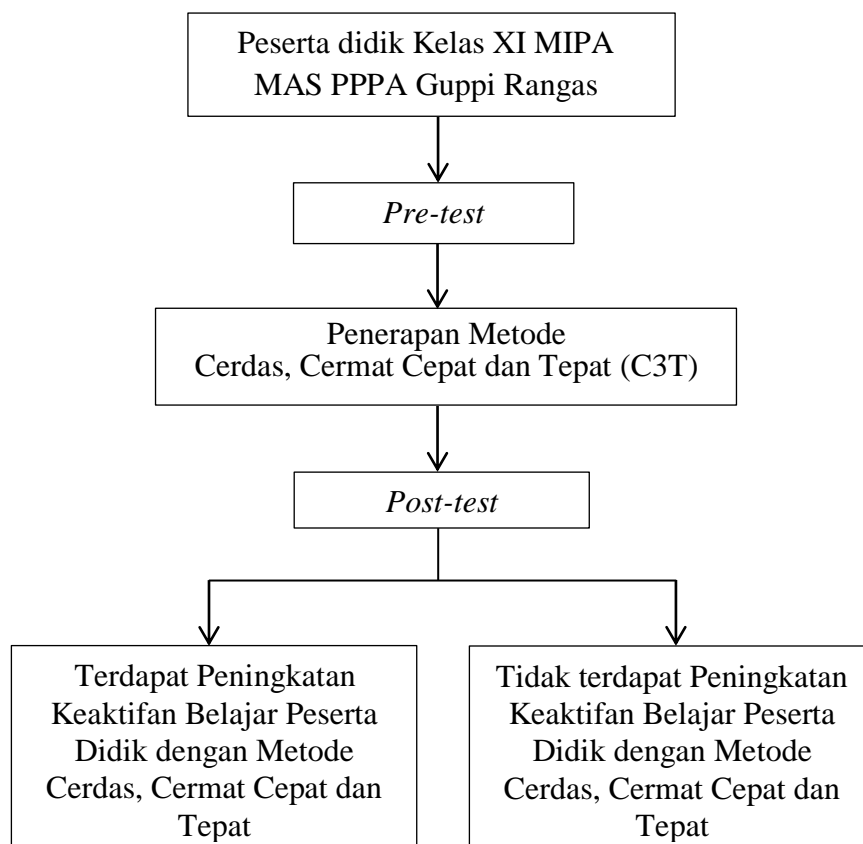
Peserta didik Kelas XI MIPA MAS PPPA Guppi Rangas

Pre-test

Penerapan Metode Cerdas, Cermat Cepat dan Tepat (C3T)

Post-test

Terdapat Peningkatan Keaktifan Belajar Peserta Didik dengan Metode Cerdas, Cermat Cepat dan Tepat

Tidak terdapat Peningkatan Keaktifan Belajar Peserta Didik dengan Metode Cerdas, Cermat Cepat dan Tepat